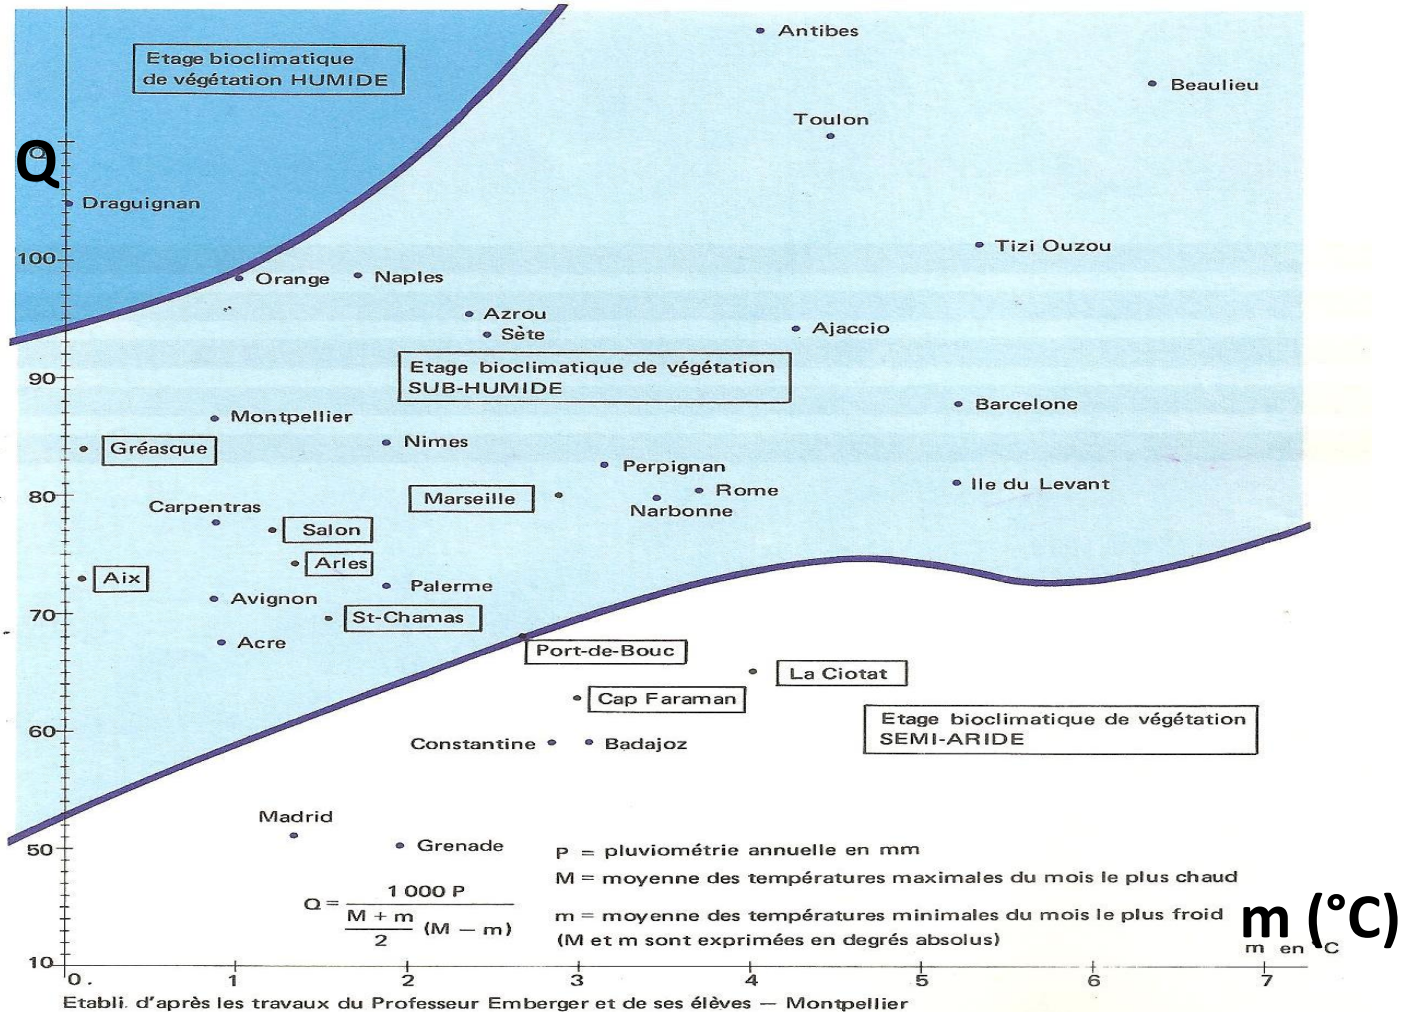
Etage bioclimatique de végétation HUMIDE

Antibes

Beaulieu

Toulon

Q

Draguignan

Tizi Ouzou

100

Orange

Naples

Azrou

Sète

Ajaccio

Etage bioclimatique de végétation SUB-HUMIDE

90

Barcelone

Montpellier

Gréasque

Nimes

Perpignan

80

Marseille

Rome

Ile du Levant

Narbonne

Carpentras

Salon

Arles

Aix

Palerme

Avignon

70

St-Chamas

Acre

Port-de-Bouc

La Ciotat

Cap Faraman

Etage bioclimatique de végétation SEMI-ARIDE

60

Constantine

Badajoz

Madrid

Grenade

50

P = pluviométrie annuelle en mm

M = moyenne des températures maximales du mois le plus chaud

$Q = \frac{1\,000\,P}{\frac{M+m}{2}(M-m)}$

m = moyenne des températures minimales du mois le plus froid

(M et m sont exprimées en degrés absolus)

m (°C)

m en °C

10

0

1

2

3

4

5

6

7

Etabli d'après les travaux du Professeur Emberger et de ses élèves — Montpellier